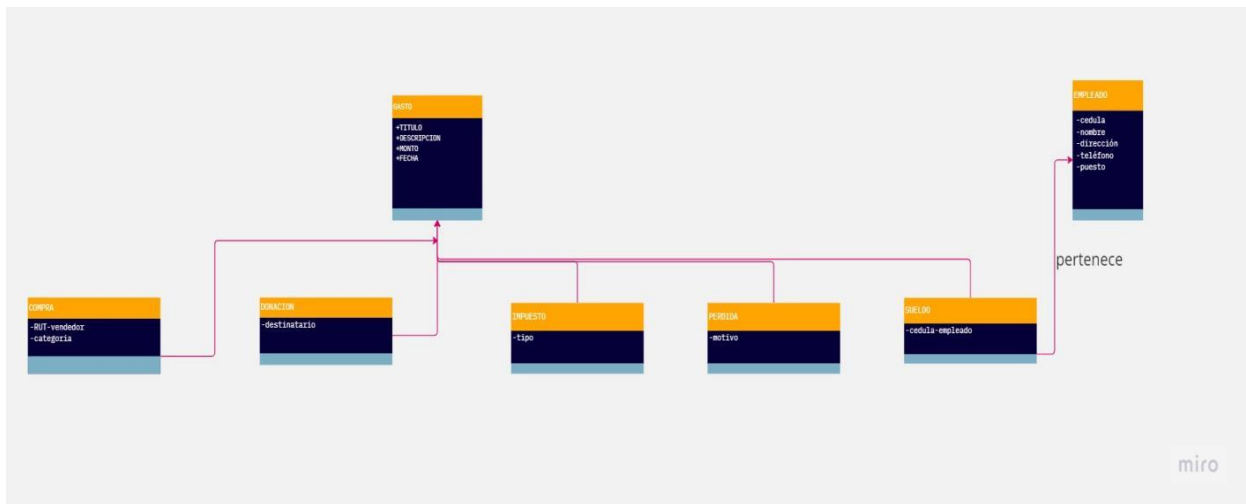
GASTO

+TITULO
+DESCRIPCION
+MONTO
+FECHA

EMPLEADO

-cedula
-nombre
-dirección
-teléfono
-puesto

pertenece

COMPRA

-RUT-vendedor
-categoria

DONACION

-destinatario

IMPUESTO

-tipo

PERDIDA

-motivo

SUELDO

-cedula-empleado

miro